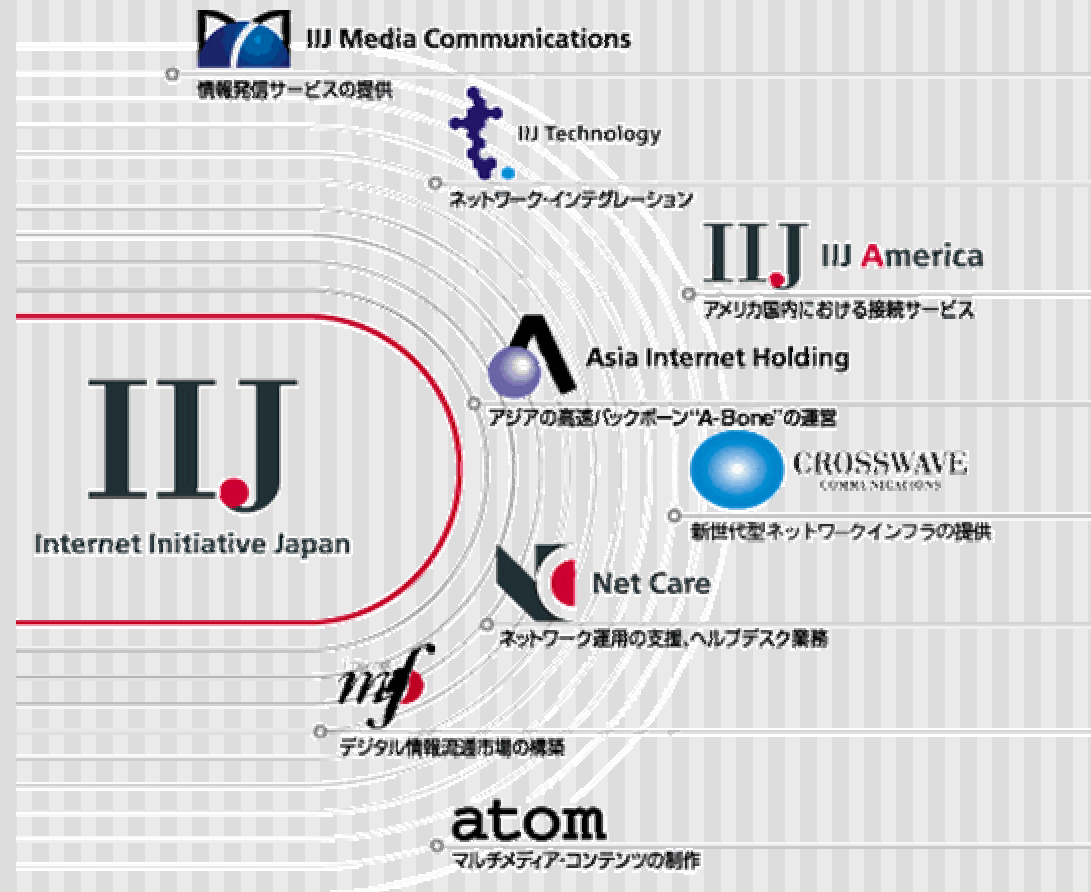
IIJ Media Communications
情報発信サービスの提供

IIJ Technology
ネットワーク・インテグレーション

IIJ IIJ America
アメリカ国内における接続サービス

Asia Internet Holding
アジアの高速バックボーン"A-Bone"の運営

IIJ
Internet Initiative Japan

CROSSWAVE
COMMUNICATIONS
新世代型ネットワークインフラの提供

Net Care
ネットワーク運用の支援、ヘルプデスク業務

mf
デジタル情報流通市場の構築

atom
マルチメディア・コンテンツの制作